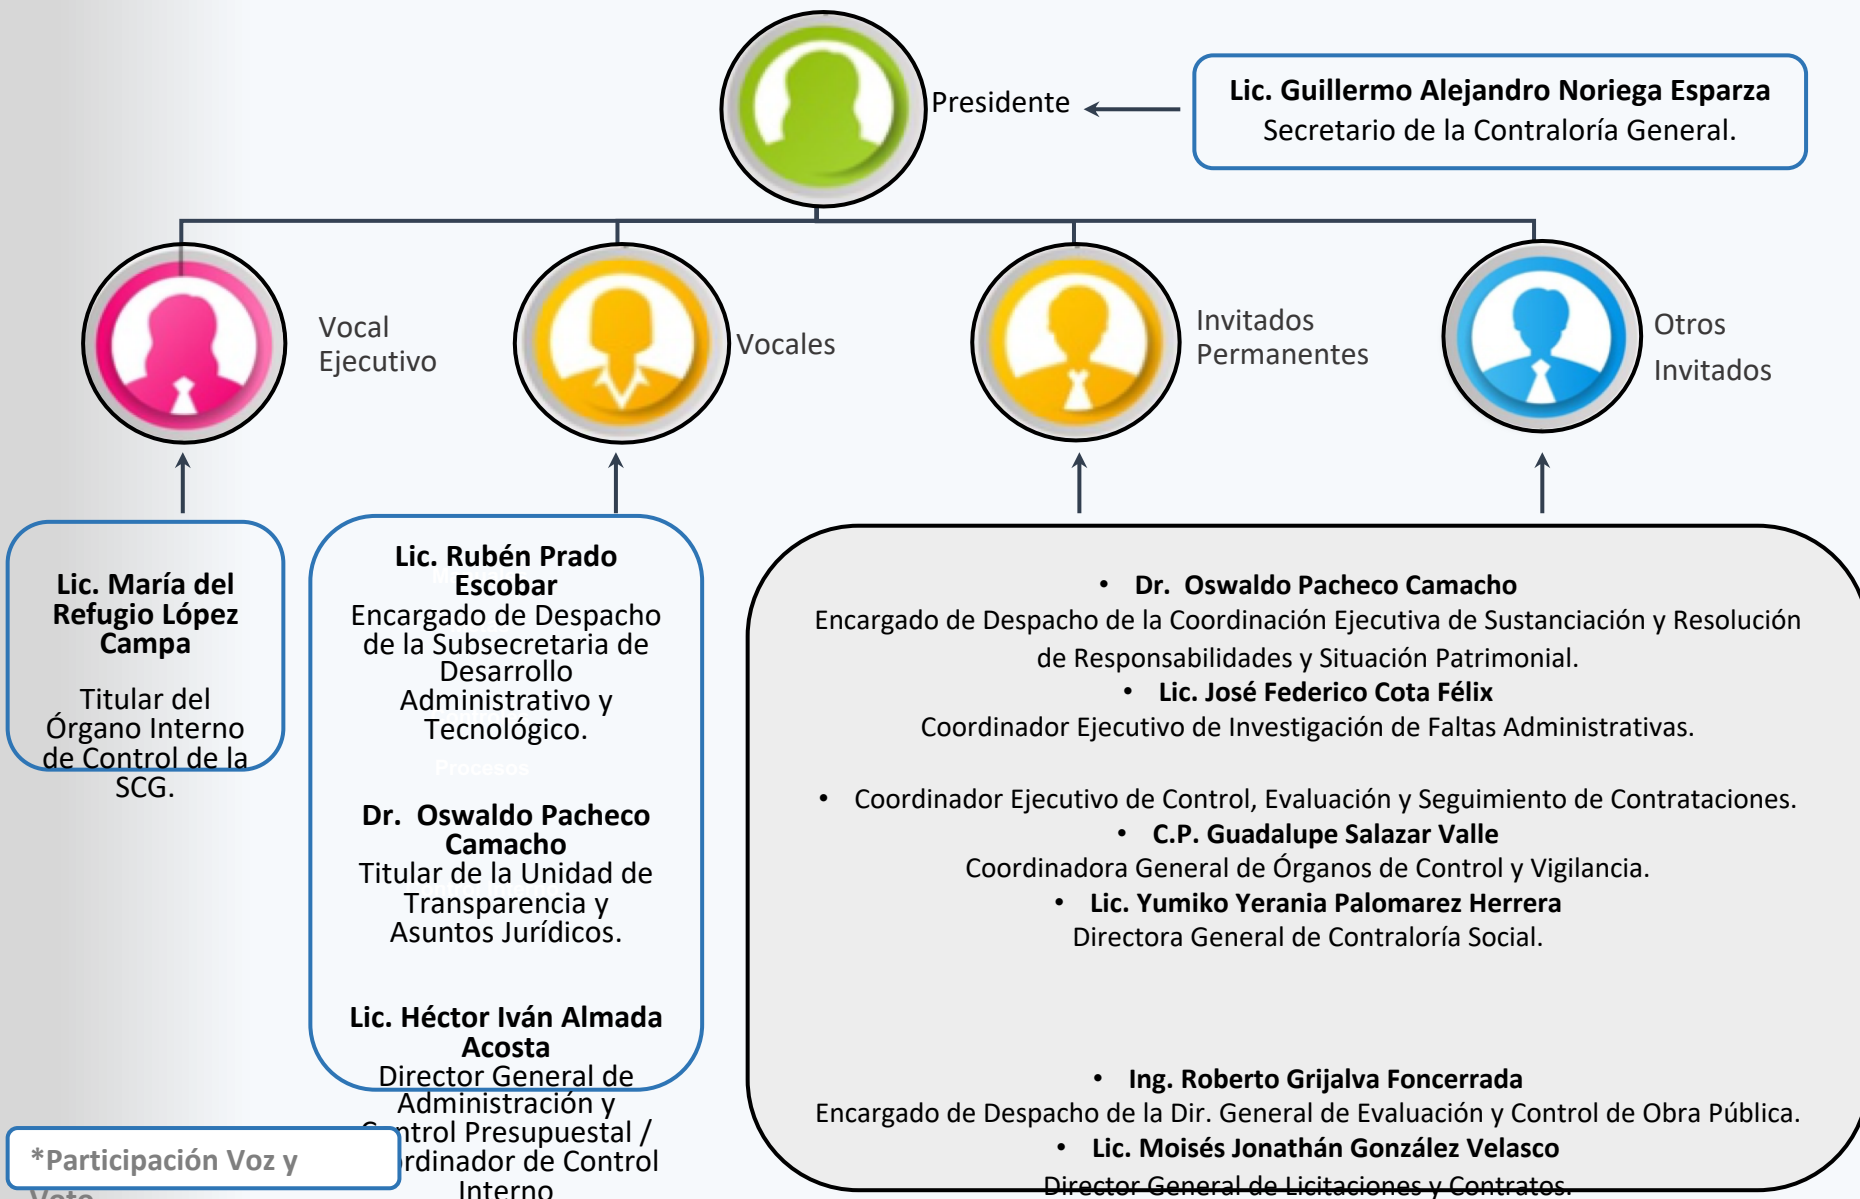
Presidente

Lic. Guillermo Alejandro Noriega Esparza
Secretario de la Contraloría General.

Vocal Ejecutivo

Vocales

Invitados Permanentes

Otros Invitados

Lic. María del Refugio López Campa

Titular del Órgano Interno de Control de la SCG.

Lic. Rubén Prado Escobar
Encargado de Despacho de la Subsecretaria de Desarrollo Administrativo y Tecnológico.

Dr. Oswaldo Pacheco Camacho
Titular de la Unidad de Transparencia y Asuntos Jurídicos.

Lic. Héctor Iván Almada Acosta
Director General de Administración y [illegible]ntrol Presupuestal / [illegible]rdinador de Control Interno

• Dr. Oswaldo Pacheco Camacho
Encargado de Despacho de la Coordinación Ejecutiva de Sustanciación y Resolución de Responsabilidades y Situación Patrimonial.
• Lic. José Federico Cota Félix
Coordinador Ejecutivo de Investigación de Faltas Administrativas.

• Coordinador Ejecutivo de Control, Evaluación y Seguimiento de Contrataciones.
• C.P. Guadalupe Salazar Valle
Coordinadora General de Órganos de Control y Vigilancia.
• Lic. Yumiko Yerania Palomarez Herrera
Directora General de Contraloría Social.

• Ing. Roberto Grijalva Foncerrada
Encargado de Despacho de la Dir. General de Evaluación y Control de Obra Pública.
• Lic. Moisés Jonathán González Velasco
Director General de Licitaciones y Contratos.

*Participación Voz y Voto